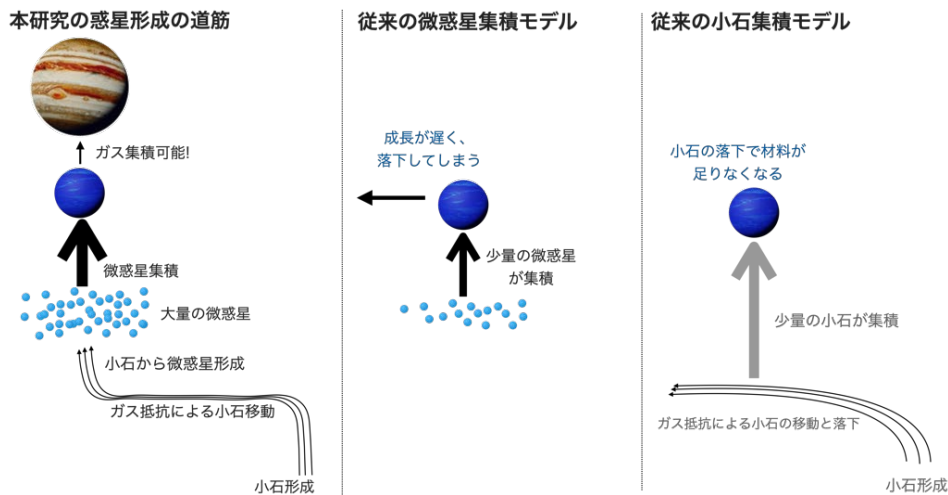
本研究の惑星形成の道筋

ガス集積可能!

微惑星集積

大量の微惑星

小石から微惑星形成

ガス抵抗による小石移動

小石形成

従来の微惑星集積モデル

成長が遅く、
落下してしまう

少量の微惑星
が集積

従来の小石集積モデル

小石の落下で材料が
足りなくなる

少量の小石が集積

ガス抵抗による小石の移動と落下

小石形成